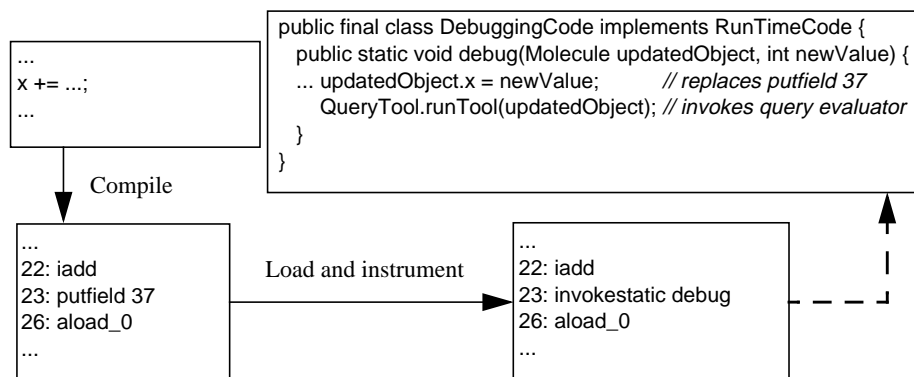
...
x += ...;
...

Compile

...
22: iadd
23: putfield 37
26: aload_0
...

Load and instrument

...
22: iadd
23: invokestatic debug
26: aload_0
...

public final class DebuggingCode implements RunTimeCode {
public static void debug(Molecule updatedObject, int newValue) {
... updatedObject.x = newValue; // replaces putfield 37
QueryTool.runTool(updatedObject); // invokes query evaluator
}
}